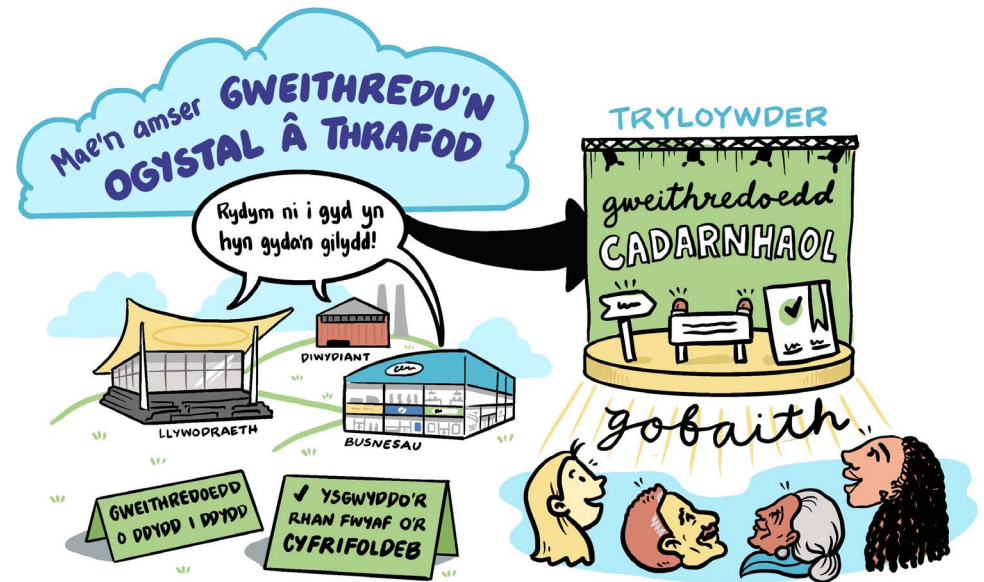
Mae'n amser GWEITHREDU'N OGYSTAL Â THRAFOD

Rydym ni i gyd yn hyn gyda'n gilydd!

DIWYDIANT

LLYWODRAETH

BUSNESAU

TRYLOYWDER

gweithredoedd CADARNHAOL

gobaith

GWEITHREDOEDD O DDYDD I DDYDD

✓ YSGWYDDO'R RHAN FWYAF O'R CYFRIFOLDEB